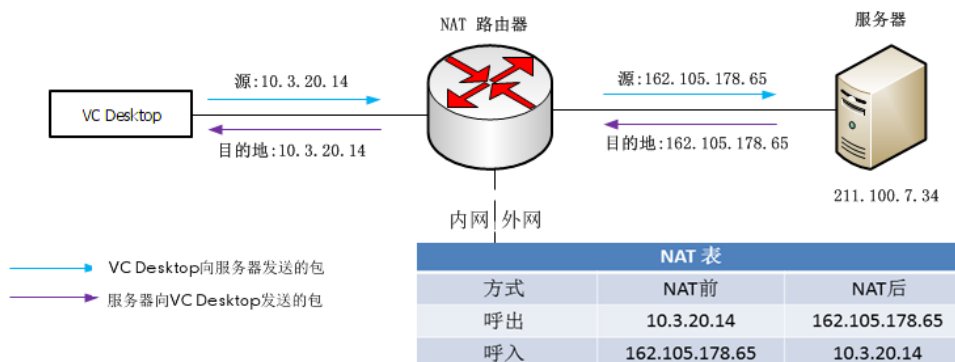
NAT 路由器

服务器

源:10.3.20.14

VC Desktop

目的地:10.3.20.14

源:162.105.178.65

目的地:162.105.178.65

211.100.7.34

内网 外网

VC Desktop向服务器发送的包

服务器向VC Desktop发送的包

| NAT 表 | | |
|---|---|---|
| 方式 | NAT前 | NAT后 |
| 呼出 | 10.3.20.14 | 162.105.178.65 |
| 呼入 | 162.105.178.65 | 10.3.20.14 |